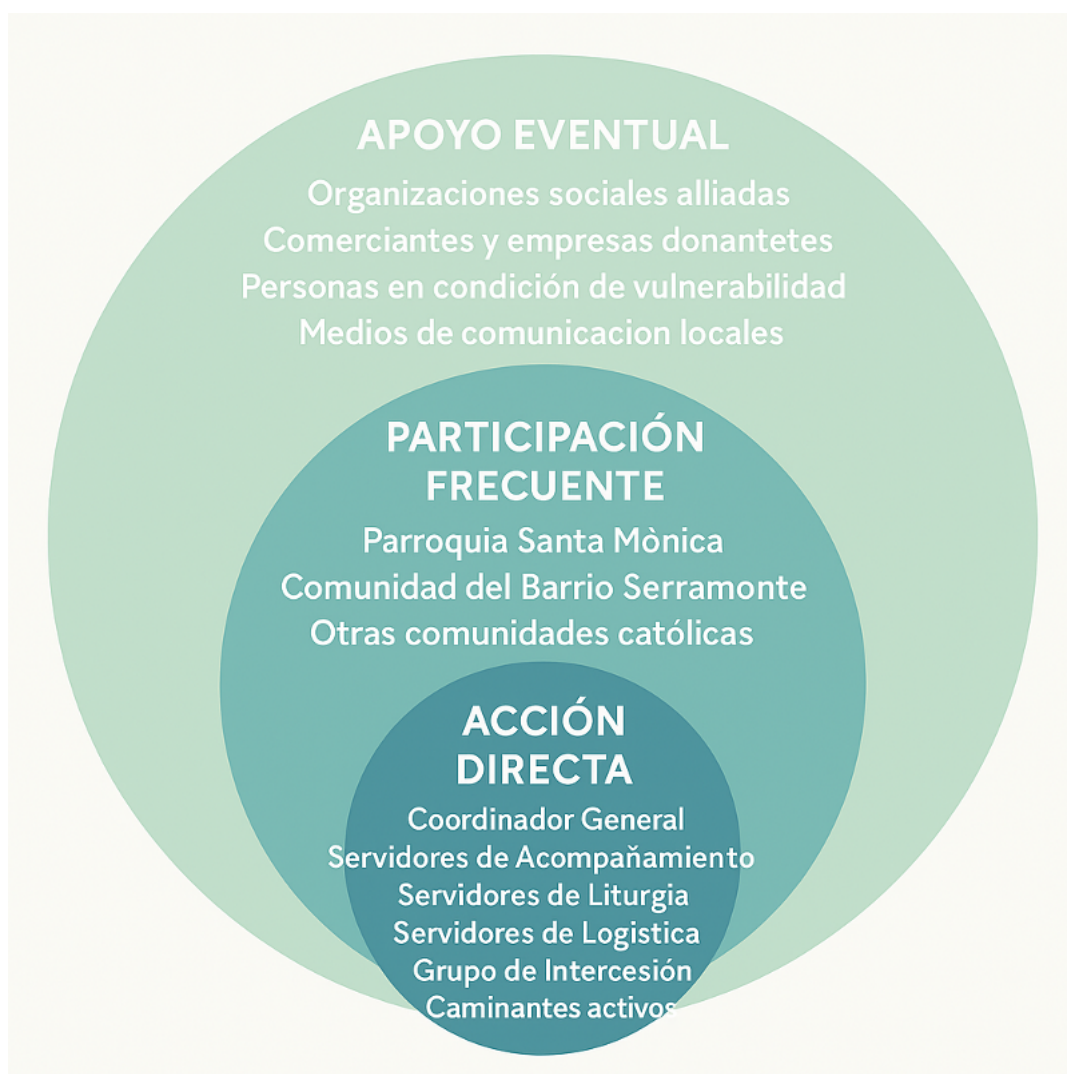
APOYO EVENTUAL
Organizaciones sociales alliadas
Comerciantes y empresas donantetes
Personas en condición de vulnerabilidad
Medios de comunicacion locales

PARTICIPACIÓN FRECUENTE
Parroquia Santa Mònica
Comunidad del Barrio Serramonte
Otras comunidades católicas

ACCIÓN DIRECTA
Coordinador General
Servidores de Acompaňamiento
Servidores de Liturgia
Servidores de Logistica
Grupo de Intercesión
Caminantes activos